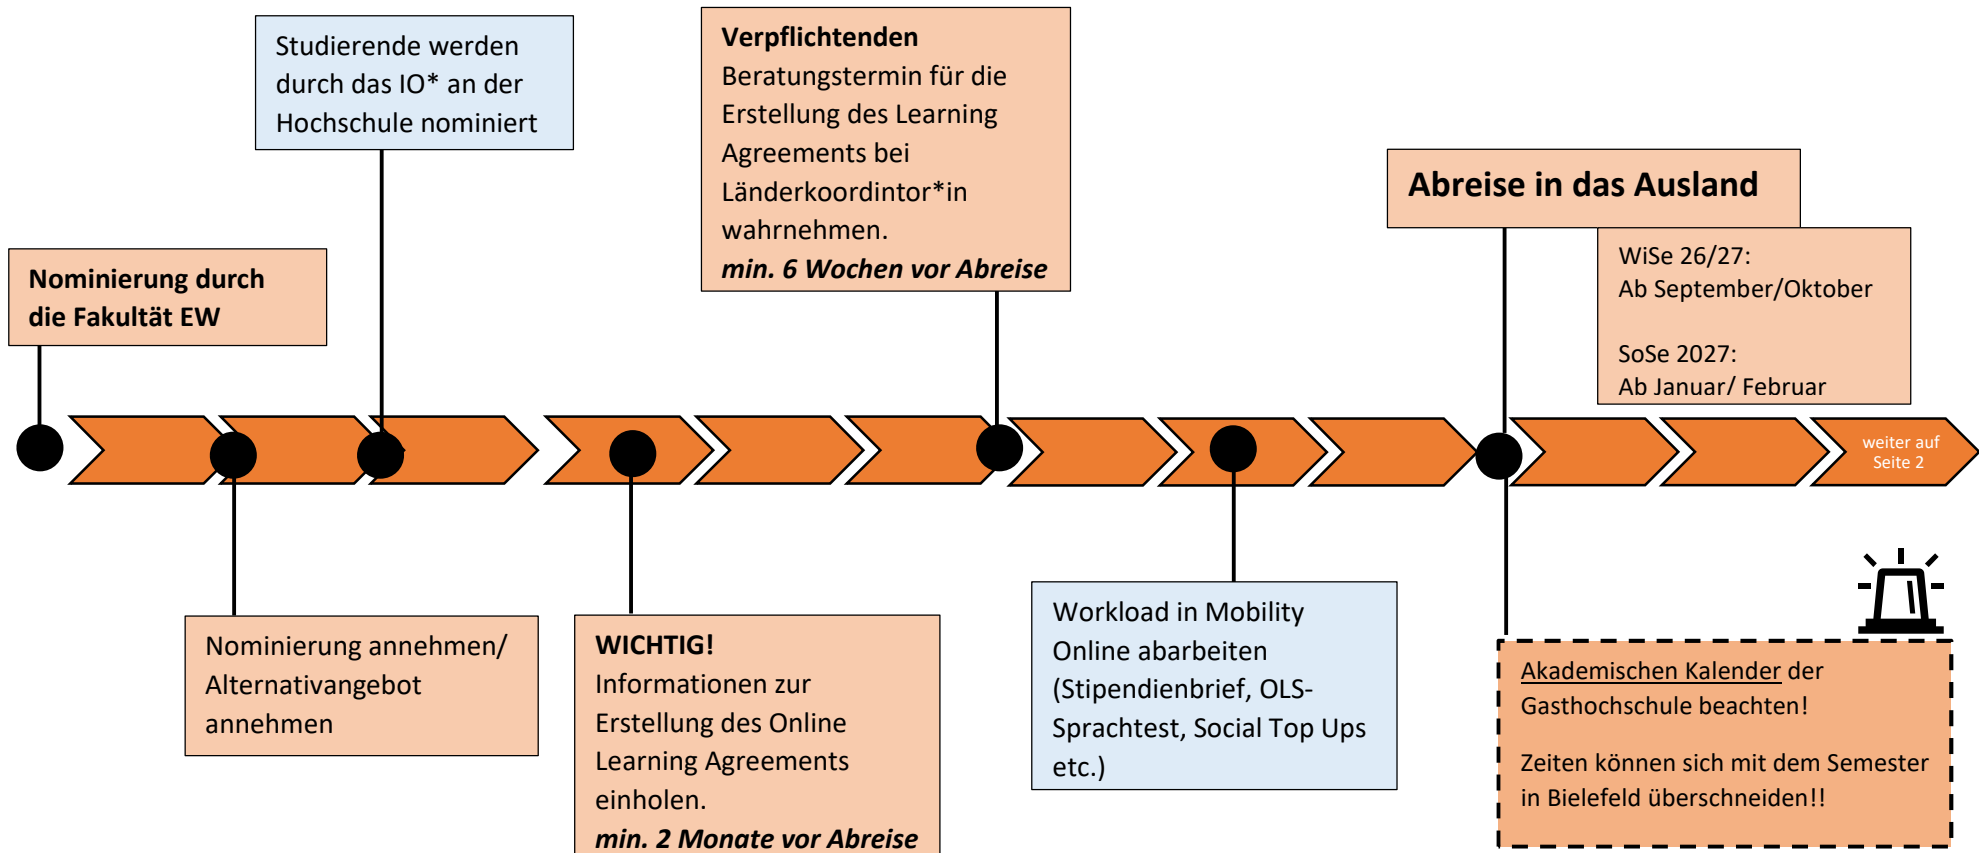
Nominierung durch die Fakultät EW

Studierende werden durch das IO* an der Hochschule nominiert

Verpflichtenden Beratungstermin für die Erstellung des Learning Agreements bei Länderkoordintor*in wahrnehmen.
min. 6 Wochen vor Abreise

Abreise in das Ausland

WiSe 26/27:
Ab September/Oktober

SoSe 2027:
Ab Januar/ Februar

weiter auf Seite 2

Nominierung annehmen/ Alternativangebot annehmen

WICHTIG!
Informationen zur Erstellung des Online Learning Agreements einholen.
min. 2 Monate vor Abreise

Workload in Mobility Online abarbeiten (Stipendienbrief, OLS-Sprachtest, Social Top Ups etc.)

Akademischen Kalender der Gasthochschule beachten!

Zeiten können sich mit dem Semester in Bielefeld überschneiden!!